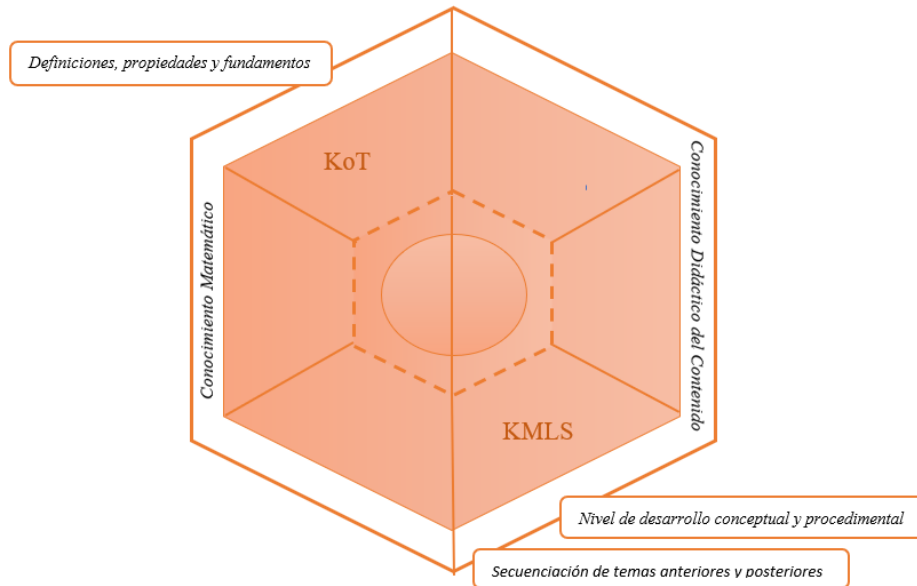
Definiciones, propiedades y fundamentos

KoT

Conocimiento Matemático

Conocimiento Didáctico del Contenido

KMLS

Nivel de desarrollo conceptual y procedimental

Secuenciación de temas anteriores y posteriores